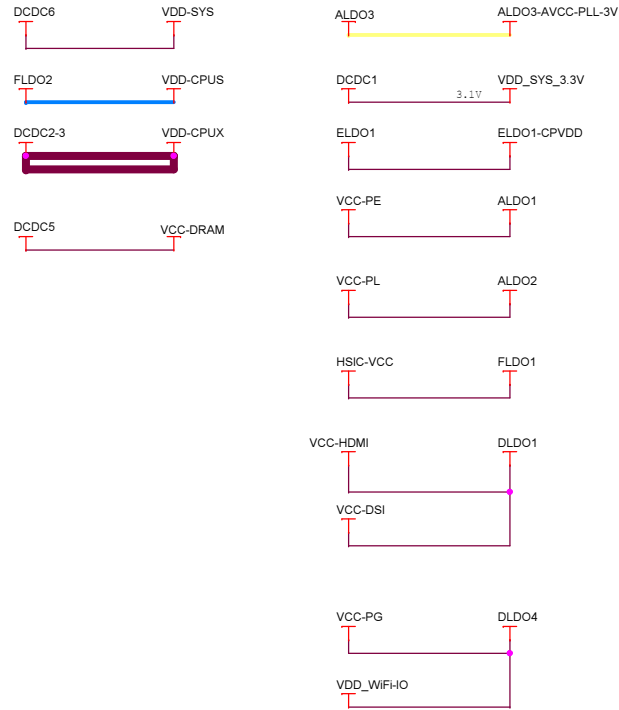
DCDC6
VDD-SYS

ALDO3
ALDO3-AVCC-PLL-3V

FLDO2
VDD-CPUS

DCDC1
VDD_SYS_3.3V
3.1V

DCDC2-3
VDD-CPUX

ELDO1
ELDO1-CPVDD

VCC-PE
ALDO1

DCDC5
VCC-DRAM

VCC-PL
ALDO2

HSIC-VCC
FLDO1

VCC-HDMI
DLDO1

VCC-DSI

VCC-PG
DLDO4

VDD_WiFi-IO